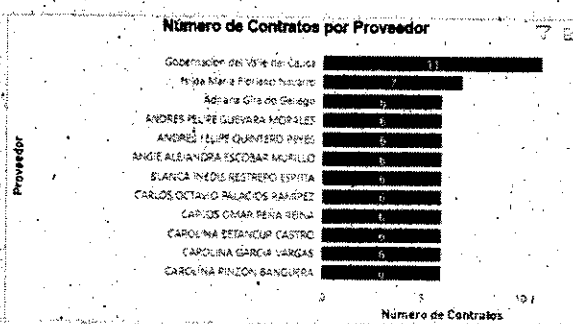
Número de Contratos por Proveedor

Proveedor

Gobernacion del Valle del Cauca 11
Nelda Maria Florisco Navarro 7
Adriana Gira de Gallego 6
ANDRES FELIPE GUEVARA MORALES 6
ANDRÉS FELIPE QUINTERO PINES 6
ANGIE ALEJANDRA ESCOBAR MURILLO 6
BLANCA INEDIS RESTREPO ESPITIA 6
CARLOS OCTAVIO PALACIOS RAMIREZ 6
CARLOS OMAR PEÑA REINA 6
CAROLINA BETANCUR CASTRO 6
CAROLINA GARCIA VARGAS 6
CAROLINA PINZON BANGUERA 6

0 5 10

Número de Contratos